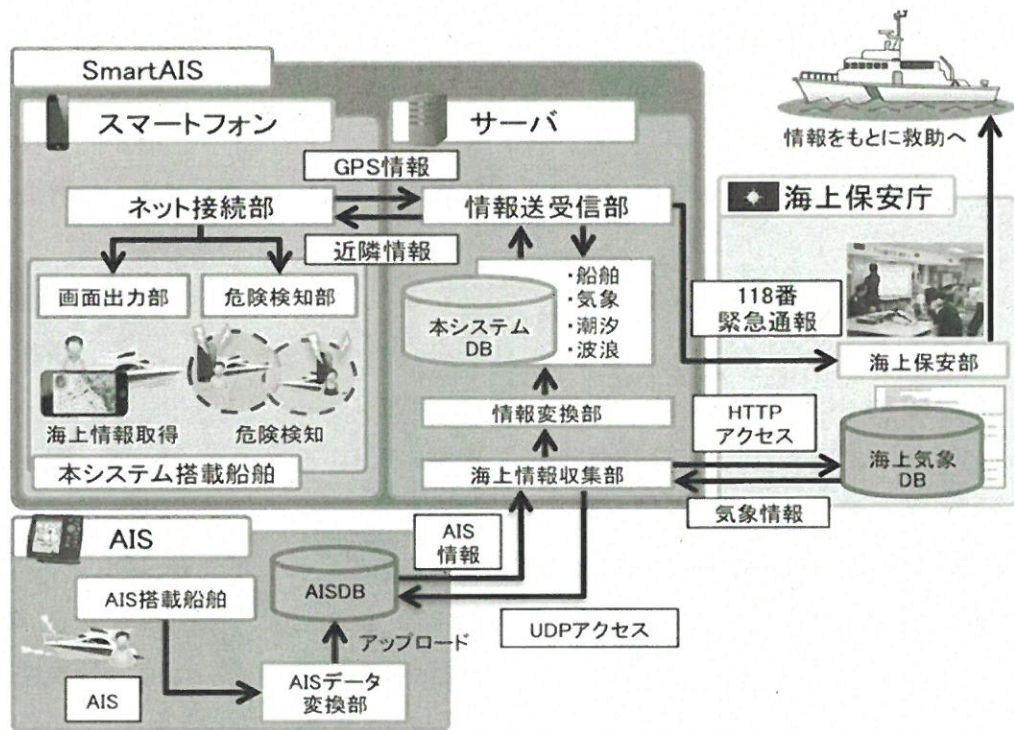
SmartAIS

スマートフォン

サーバ

GPS情報

ネット接続部

情報送受信部

近隣情報

画面出力部

危険検知部

本システム
DB

·船舶
·気象
·潮汐
·波浪

海上情報取得

危険検知

情報変換部

本システム搭載船舶

海上情報収集部

情報をもとに救助へ

海上保安庁

118番
緊急通報

海上保安部

HTTP
アクセス

海上気象
DB

気象情報

AIS

AIS
情報

AIS搭載船舶

AISDB

アップロード

UDPアクセス

AIS

AISデータ
変換部